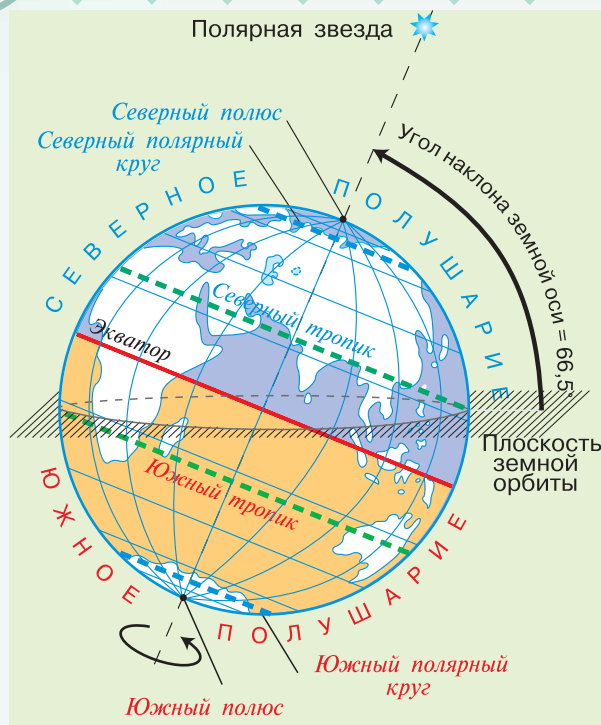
Полярная звезда

Северный полюс

Северный полярный круг

Угол наклона земной оси = 66,5°

СЕВЕРНОЕ ПОЛУШАРИЕ

Северный тропик

Экватор

Плоскость земной орбиты

Южный тропик

ЮЖНОЕ ПОЛУШАРИЕ

Южный полярный круг

Южный полюс